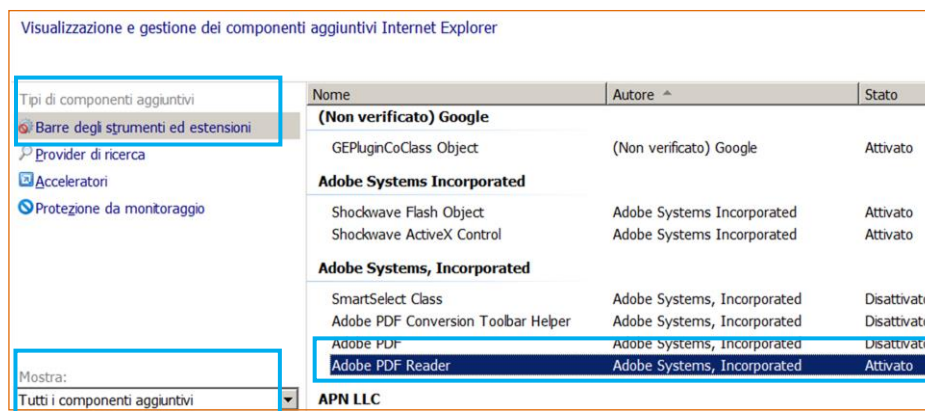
Visualizzazione e gestione dei componenti aggiuntivi Internet Explorer

Tipi di componenti aggiuntivi

Barre degli strumenti ed estensioni

Provider di ricerca

Acceleratori

Protezione da monitoraggio

Mostra:

Tutti i componenti aggiuntivi

| Nome | Autore | Stato |
|---|---|---|
| **(Non verificato) Google** | | |
| GEPluginCoClass Object | (Non verificato) Google | Attivato |
| **Adobe Systems Incorporated** | | |
| Shockwave Flash Object | Adobe Systems Incorporated | Attivato |
| Shockwave ActiveX Control | Adobe Systems Incorporated | Attivato |
| **Adobe Systems, Incorporated** | | |
| SmartSelect Class | Adobe Systems, Incorporated | Disattivat |
| Adobe PDF Conversion Toolbar Helper | Adobe Systems, Incorporated | Disattivat |
| Adobe PDF | Adobe Systems, Incorporated | Attivato |
| Adobe PDF Reader | Adobe Systems, Incorporated | Attivato |
| **APN LLC** | | |